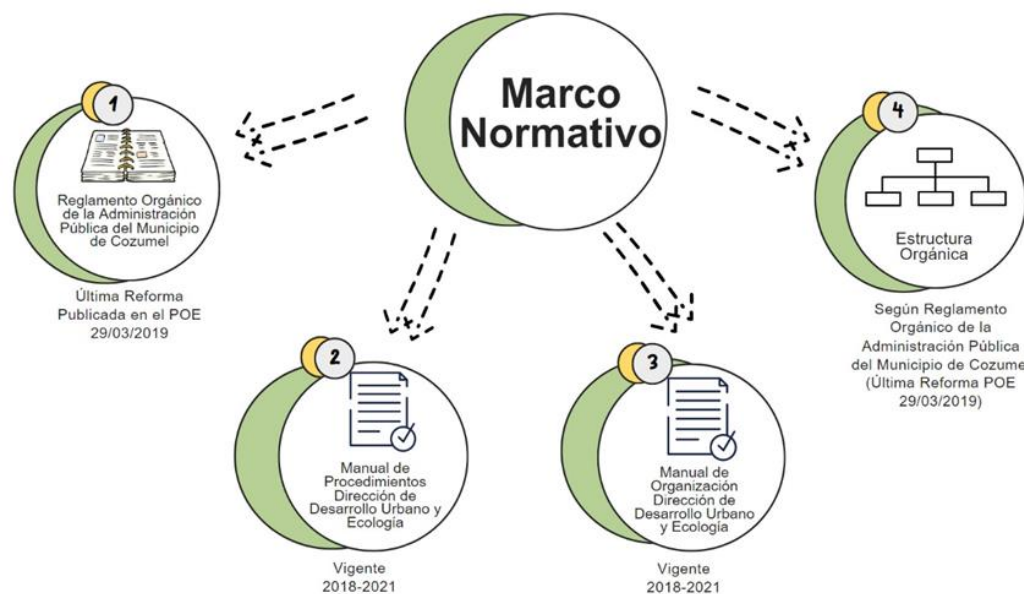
Marco Normativo

1

Reglamento Orgánico de la Administración Pública del Municipio de Cozumel

Última Reforma Publicada en el POE 29/03/2019

2

Manual de Procedimientos Dirección de Desarrollo Urbano y Ecología

Vigente 2018-2021

3

Manual de Organización Dirección de Desarrollo Urbano y Ecología

Vigente 2018-2021

4

Estructura Orgánica

Según Reglamento Orgánico de la Administración Pública del Municipio de Cozume (Última Reforma POE 29/03/2019)